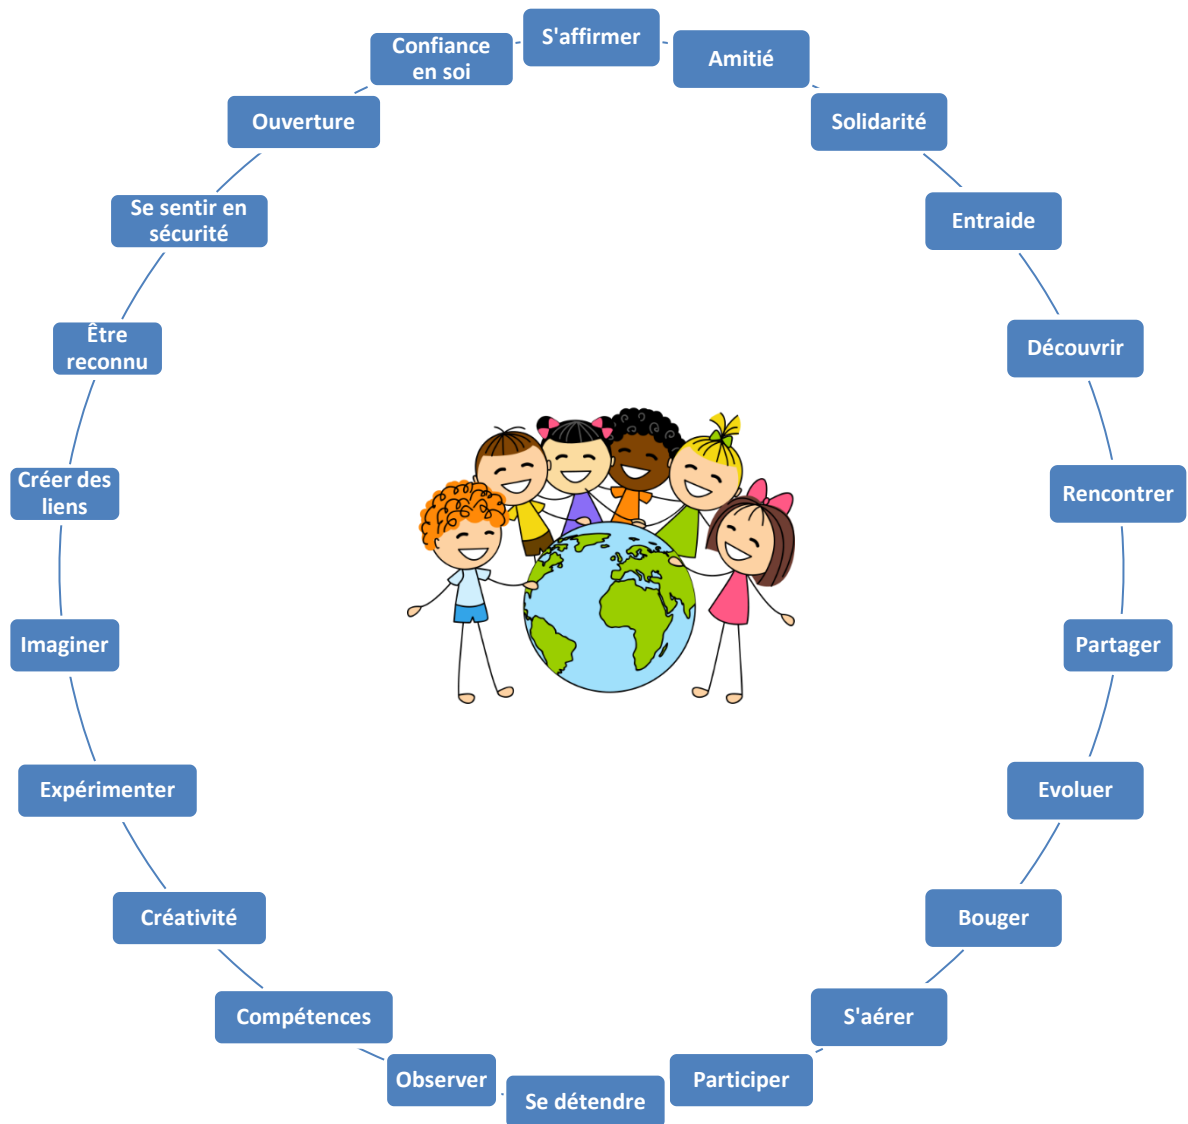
S'affirmer

Amitié

Solidarité

Entraide

Découvrir

Rencontrer

Partager

Evoluer

Bouger

S'aérer

Participer

Se détendre

Observer

Compétences

Créativité

Expérimenter

Imaginer

Créer des liens

Être reconnu

Se sentir en sécurité

Ouverture

Confiance en soi